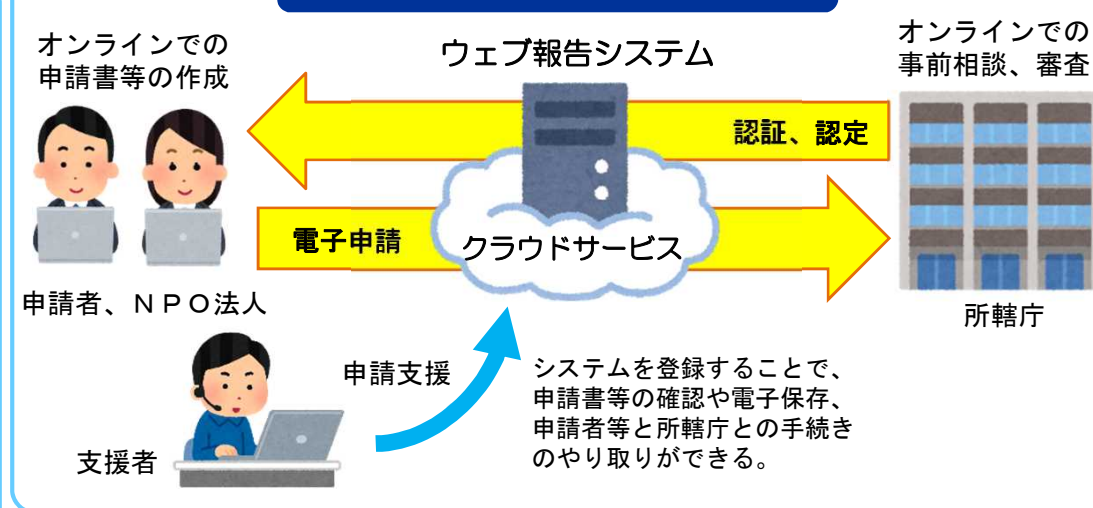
オンラインでの申請書等の作成

ウェブ報告システム

オンラインでの事前相談、審査

認証、認定

電子申請

クラウドサービス

申請者、ＮＰＯ法人

所轄庁

申請支援

システムを登録することで、申請書等の確認や電子保存、申請者等と所轄庁との手続きのやり取りができる。

支援者